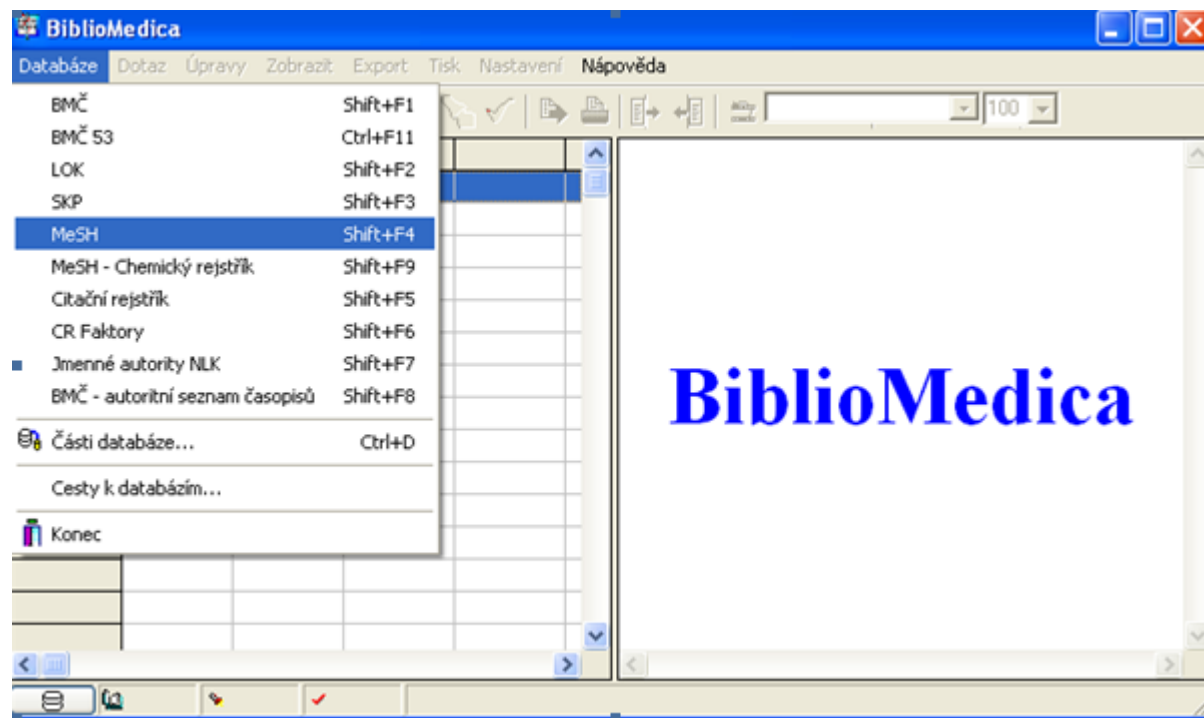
BiblioMedica

Databáze Dotaz Úpravy Zobrazit Export Tisk Nastavení Nápověda

BMČ Shift+F1
BMČ 53 Ctrl+F11
LOK Shift+F2
SKP Shift+F3
MeSH Shift+F4
MeSH - Chemický rejstřík Shift+F9
Citační rejstřík Shift+F5
CR Faktory Shift+F6
Jmenné autority NLK Shift+F7
BMČ - autoritní seznam časopisů Shift+F8
Části databáze... Ctrl+D
Cesty k databázím...
Konec

100

BiblioMedica